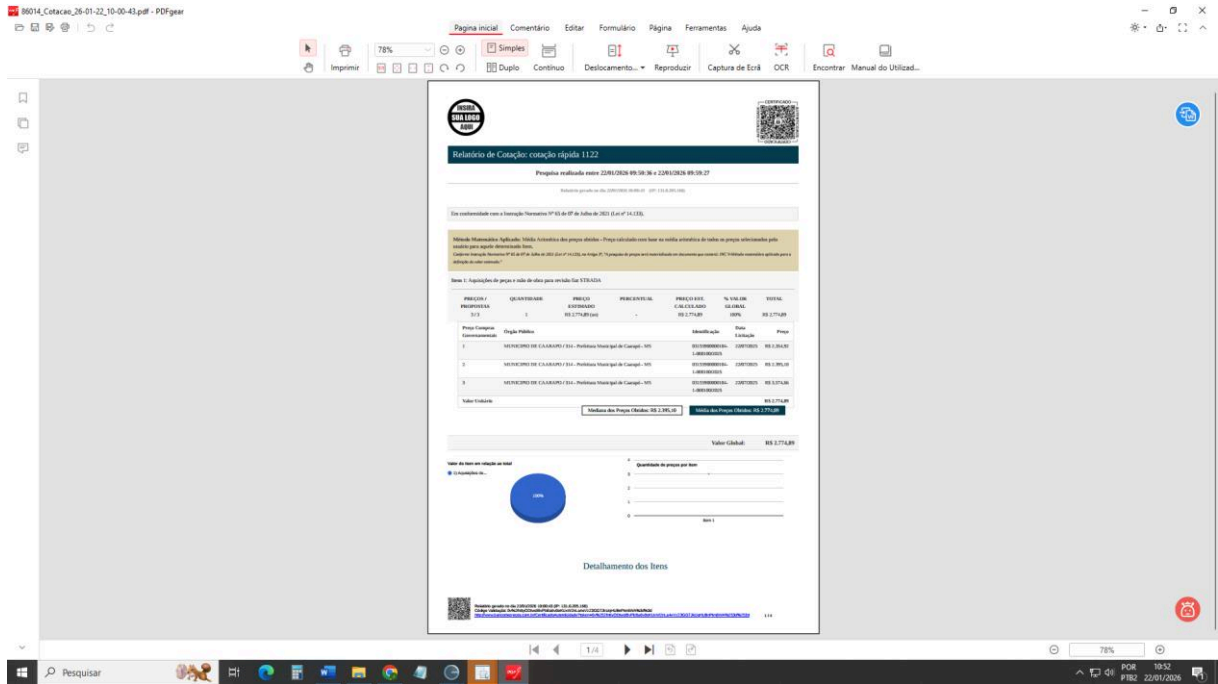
86014_Cotacao_26-01-22_10-00-43.pdf - PDFgear

Pagina inicial Comentário Editar Formulário Página Ferramentas Ajuda

Imprimir 78% Simples Duplo Contínuo Deslocamento... Reproduzir Captura de Ecrã OCR Encontrar Manual do Utilizad...

INSIRA SUA LOGO AQUI

CERTIFICADO

Relatório de Cotação: cotação rápida 1122

Proposta realizada entre 22/01/2026 09:58:36 e 22/01/2026 09:59:27

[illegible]

Em conformidade com a Instrução Normativa Nº 65 de 07 de Julho de 2021 (Lei nº 14.133).

Método Matemático Aplicado: Média Aritmética dos preços obtidos - Preço calculado com base na média aritmética de todos os preços selecionados pelo usuário para aquele determinado Item.

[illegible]

Item 1: Aquisições de peças e mão de obra para revisão fiat STRADA

| PREÇOS / PROPOSTAS | QUANTIDADE | PREÇO ESTIMADO | PERCENTUAL | PREÇO EST. CALCULADO | % VALOR GLOBAL | TOTAL |
|---|---|---|---|---|---|---|
| 3 / 3 | 1 | R$ 2.774,89 (un) | - | R$ 2.774,89 | 100% | R$ 2.774,89 |

| Preço Compras Governamentais | Órgão Público | Identificação | Data Cotação | Preço |
|---|---|---|---|---|
| 1 | MUNICIPIO DE CAARAPO / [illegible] - Prefeitura Municipal de Caarapó - MS | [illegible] | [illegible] | R$ 2.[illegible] |
| 2 | MUNICIPIO DE CAARAPO / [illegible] - Prefeitura Municipal de Caarapó - MS | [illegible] | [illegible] | R$ 2.395,10 |
| 3 | MUNICIPIO DE CAARAPO / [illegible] - Prefeitura Municipal de Caarapó - MS | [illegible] | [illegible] | R$ 3.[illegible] |
| Valor Unitário | | | | R$ 2.774,89 |

Mediana dos Preços Obtidos: R$ 2.395,10   Média dos Preços Obtidos: R$ 2.774,89

Valor Global: R$ 2.774,89

Valor do item em relação ao total
1) Aquisições de...
100%

Quantidade de preços por item
4
3
2
1
0
Item 1

Detalhamento dos Itens

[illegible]

1/4

78%

Pesquisar

POR PTB2 10:52 22/01/2026